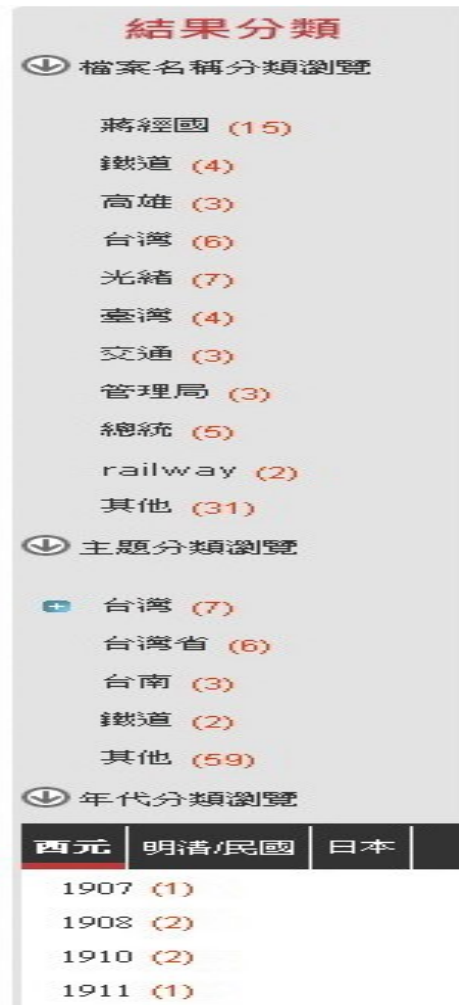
結果分類

檔案名稱分類瀏覽

蔣經國 (15)
鐵道 (4)
高雄 (3)
台灣 (6)
光緒 (7)
臺灣 (4)
交通 (3)
管理局 (3)
總統 (5)
railway (2)
其他 (31)

主題分類瀏覽

台灣 (7)
台灣省 (6)
台南 (3)
鐵道 (2)
其他 (59)

年代分類瀏覽

西元 | 明清/民國 | 日本

1907 (1)
1908 (2)
1910 (2)
1911 (1)